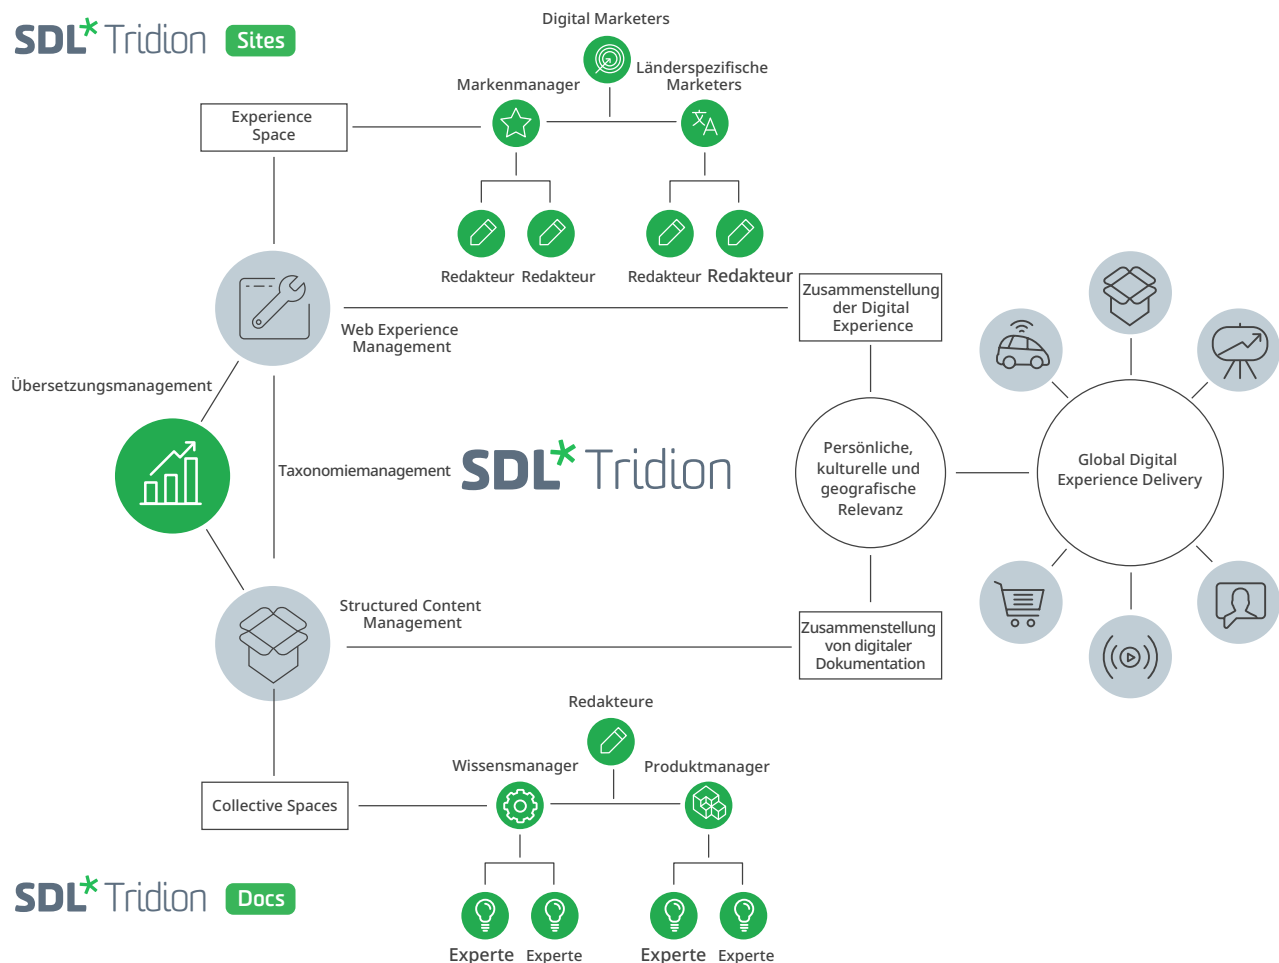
SDL* Tridion Sites

Digital Marketers

Markenmanager

Länderspezifische Marketers

Experience Space

Redakteur Redakteur Redakteur Redakteur

Web Experience Management

Zusammenstellung der Digital Experience

Übersetzungsmanagement

Taxonomiemanagement

SDL* Tridion

Persönliche, kulturelle und geografische Relevanz

Global Digital Experience Delivery

Structured Content Management

Zusammenstellung von digitaler Dokumentation

Redakteure

Wissensmanager

Produktmanager

Collective Spaces

SDL* Tridion Docs

Experte Experte Experte Experte